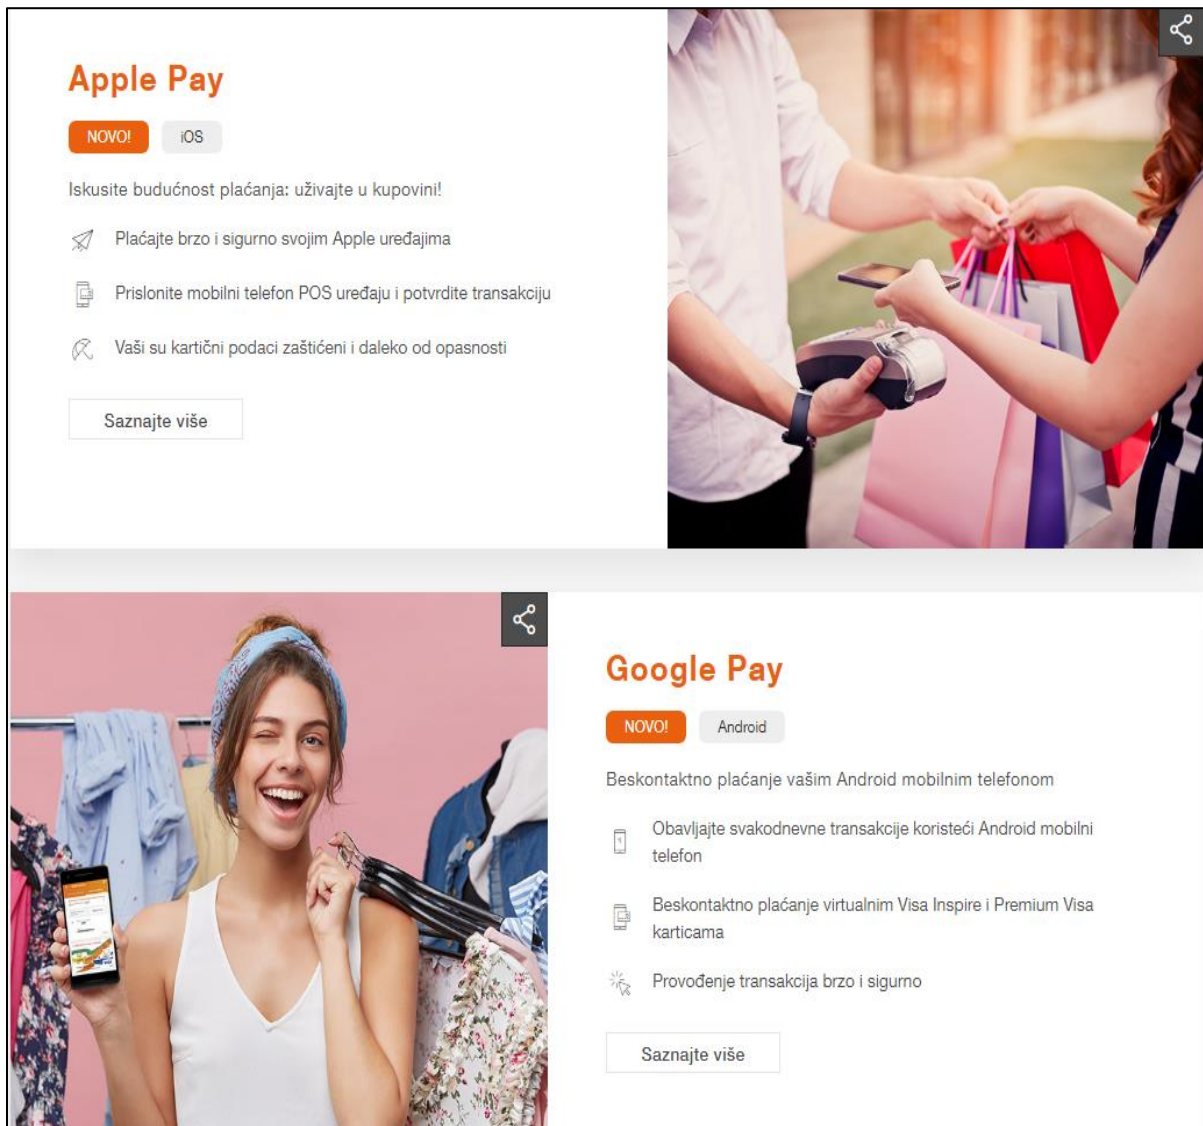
Apple Pay

NOVO! iOS

Iskusite budućnost plaćanja: uživajte u kupovini!

Plaćajte brzo i sigurno svojim Apple uređajima

Prislonite mobilni telefon POS uređaju i potvrdite transakciju

Vaši su kartični podaci zaštićeni i daleko od opasnosti

Saznajte više

Google Pay

NOVO! Android

Beskontaktno plaćanje vašim Android mobilnim telefonom

Obavljajte svakodnevne transakcije koristeći Android mobilni telefon

Beskontaktno plaćanje virtualnim Visa Inspire i Premium Visa karticama

Provođenje transakcija brzo i sigurno

Saznajte više